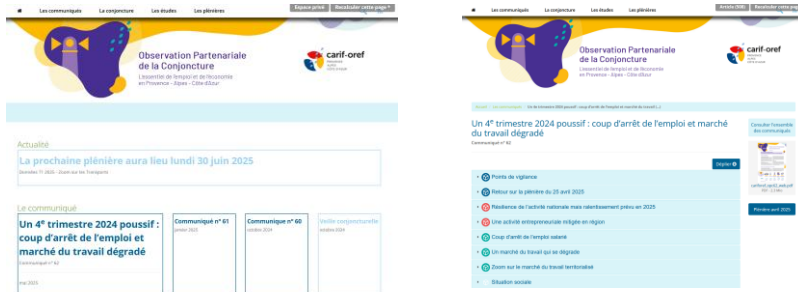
Les communiqués | La conjoncture | Les études | Les plénières | Espace privé | Recalculer cette page

Observation Partenariale de la Conjoncture

L'essentiel de l'emploi et de l'économie en Provence - Alpes - Côte d'Azur

carif-oref

Actualité

La prochaine plénière aura lieu lundi 30 juin 2025

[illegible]

Le communiqué

Un 4e trimestre 2024 poussif : coup d'arrêt de l'emploi et marché du travail dégradé

Communiqué n° 62

mai 2025

Communiqué n° 61

janvier 2025

Communiqué n° 60

octobre 2024

Veille conjoncturelle

octobre 2024

Les communiqués | La conjoncture | Les études | Les plénières | Articles (BM) | Recalculer cette page

Observation Partenariale de la Conjoncture

L'essentiel de l'emploi et de l'économie en Provence - Alpes - Côte d'Azur

carif-oref

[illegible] > Un 4e trimestre 2024 poussif : coup d'arrêt de l'emploi et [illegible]

Un 4e trimestre 2024 poussif : coup d'arrêt de l'emploi et marché du travail dégradé

Communiqué n° 62

Déplier

Points de vigilance

Retour sur la plénière du 25 avril 2025

Résilience de l'activité nationale mais ralentissement prévu en 2025

Une activité entrepreneuriale mitigée en région

Coup d'arrêt de l'emploi salarié

Un marché du travail qui se dégrade

Zoom sur le marché du travail territorialisé

Situation sociale

Consulter l'ensemble des communiqués

cariforef-op62.web.pdf

Plénière avril 2025